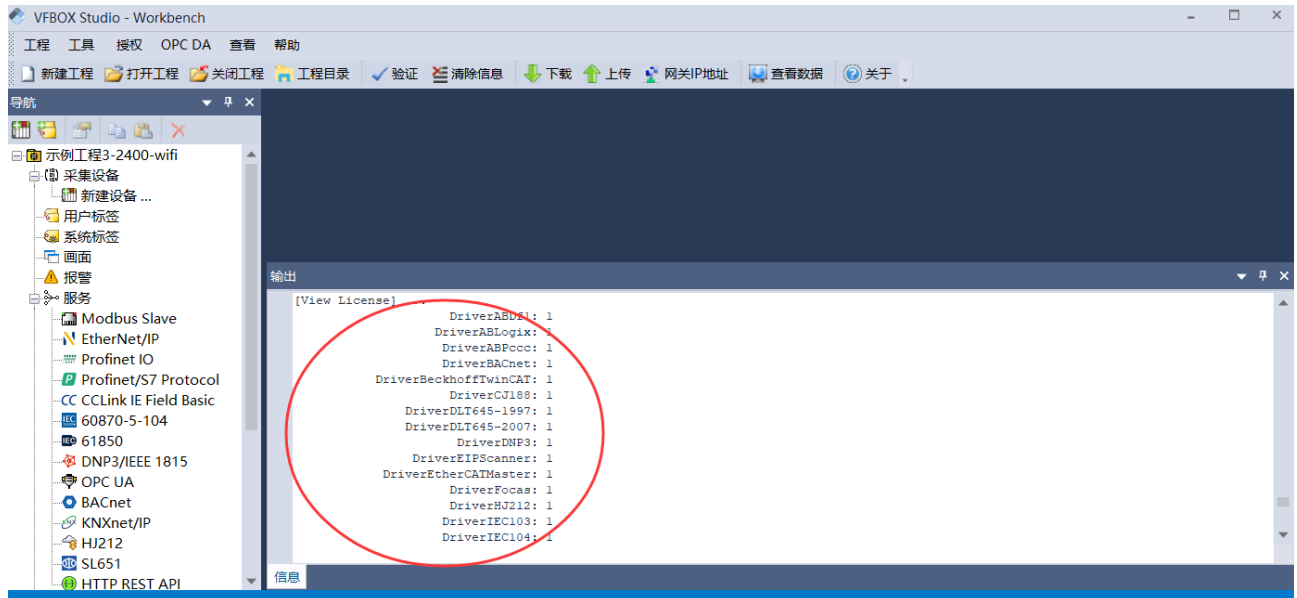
VFBOX Studio - Workbench

工程 工具 授权 OPC DA 查看 帮助

新建工程 打开工程 关闭工程 工程目录 验证 清除信息 下载 上传 网关IP地址 查看数据 关于

导航

示例工程3-2400-wifi
采集设备
新建设备 ...
用户标签
系统标签
画面
报警
服务
Modbus Slave
EtherNet/IP
Profinet IO
Profinet/S7 Protocol
CCLink IE Field Basic
60870-5-104
61850
DNP3/IEEE 1815
OPC UA
BACnet
KNXnet/IP
HJ212
SL651
HTTP REST API

输出

[View License]
DriverABDF1: 1
DriverABLogix: 1
DriverABPccc: 1
DriverBACnet: 1
DriverBeckhoffTwinCAT: 1
DriverCJ188: 1
DriverDLT645-1997: 1
DriverDLT645-2007: 1
DriverDNP3: 1
DriverEIPScanner: 1
DriverEtherCATMaster: 1
DriverFocas: 1
DriverHJ212: 1
DriverIEC103: 1
DriverIEC104: 1

信息